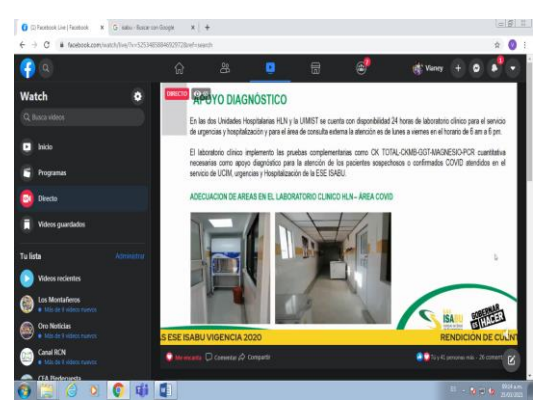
(2) Facebook Live | Facebook × G isabu - Buscar con Google ×

facebook.com/watch/live/?v=525348088469297&ref=search

Vianey

Watch

Buscar videos

Inicio

Programas

Directo

Videos guardados

Tu lista Administrar

Videos recientes

Los Montañeros
Más de 9 videos nuevos

Oro Noticias
Más de 9 videos nuevos

Canal RCN
Más de 9 videos nuevos

CEA Pedregosita

DIRECTO

APOYO DIAGNÓSTICO

En las dos Unidades Hospitalarias HLN y la UIMIST se cuenta con disponibilidad 24 horas de laboratorio clínico para el servicio de urgencias y hospitalización y para el área de consulta externa la atención es de lunes a viernes en el horario de 6 am a 6 pm.

El laboratorio clínico implemento las pruebas complementarias como CK TOTAL-CKMB-GGT-MAGNESIO-PCR cuantitativa necesarias como apoyo diagnóstico para la atención de los pacientes sospechosos o confirmados COVID atendidos en el servicio de UCIM, urgencias y Hospitalización de la ESE ISABU.

ADECUACION DE AREAS EN EL LABORATORIO CLINICO HLN – AREA COVID

ISABU

GOBERNAR ES HACER

S ESE ISABU VIGENCIA 2020

RENDICION DE CUENT

Me encanta Comentar Compartir

Tú y 41 personas más · 26 coment